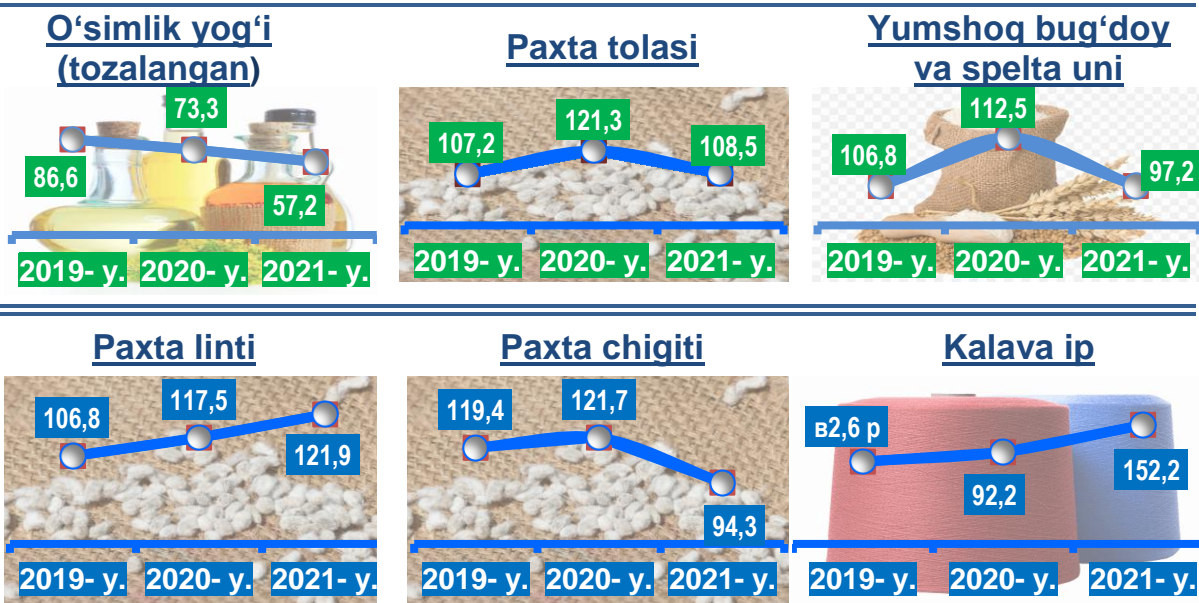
O‘simlik yog‘i (tozalangan)

86,6
73,3
57,2

2019- y. 2020- y. 2021- y.

Paxta tolasi

107,2
121,3
108,5

2019- y. 2020- y. 2021- y.

Yumshoq bug‘doy va spelta uni

106,8
112,5
97,2

2019- y. 2020- y. 2021- y.

Paxta linti

106,8
117,5
121,9

2019- y. 2020- y. 2021- y.

Paxta chigiti

119,4
121,7
94,3

2019- y. 2020- y. 2021- y.

Kalava ip

в2,6 р
92,2
152,2

2019- y. 2020- y. 2021- y.